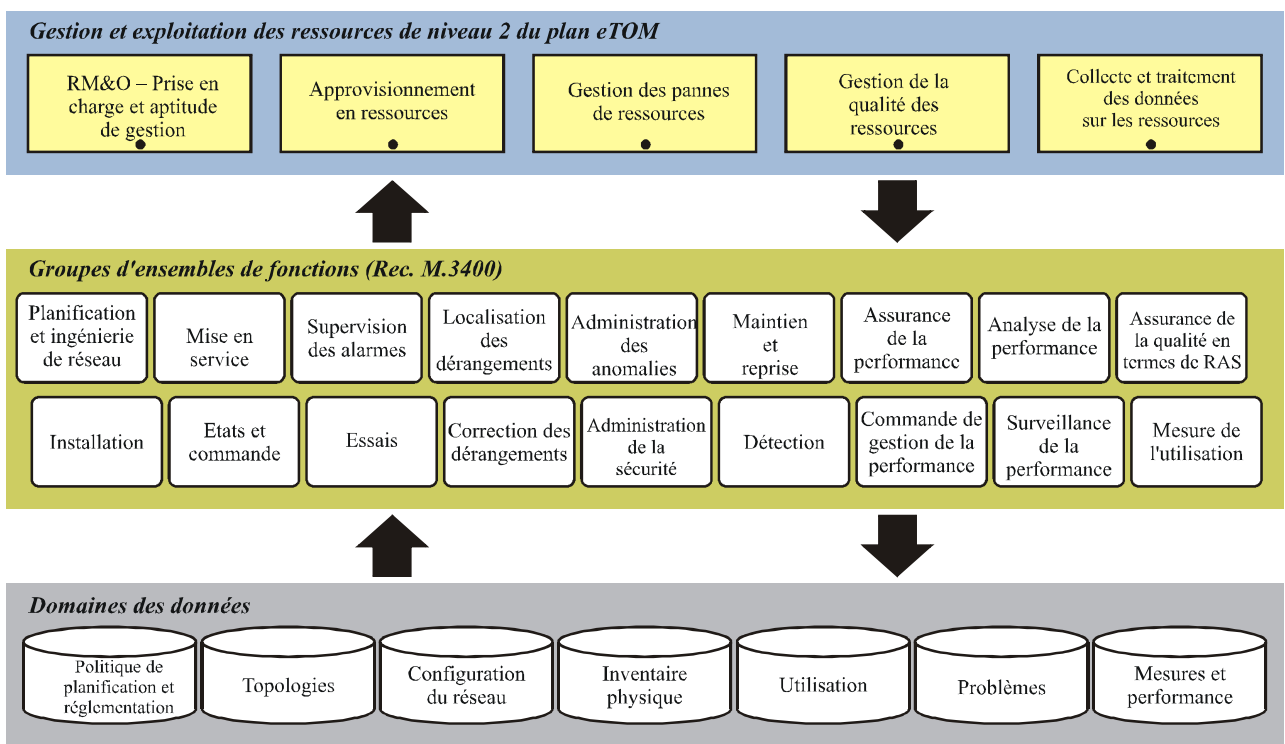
Gestion et exploitation des ressources de niveau 2 du plan eTOM

RM&O – Prise en charge et aptitude de gestion

Approvisionnement en ressources

Gestion des pannes de ressources

Gestion de la qualité des ressources

Collecte et traitement des données sur les ressources

Groupes d'ensembles de fonctions (Rec. M.3400)

Planification et ingénierie de réseau

Mise en service

Supervision des alarmes

Localisation des dérangements

Administration des anomalies

Maintien et reprise

Assurance de la performance

Analyse de la performance

Assurance de la qualité en termes de RAS

Installation

Etats et commande

Essais

Correction des dérangements

Administration de la sécurité

Détection

Commande de gestion de la performance

Surveillance de la performance

Mesure de l'utilisation

Domaines des données

Politique de planification et réglementation

Topologies

Configuration du réseau

Inventaire physique

Utilisation

Problèmes

Mesures et performance